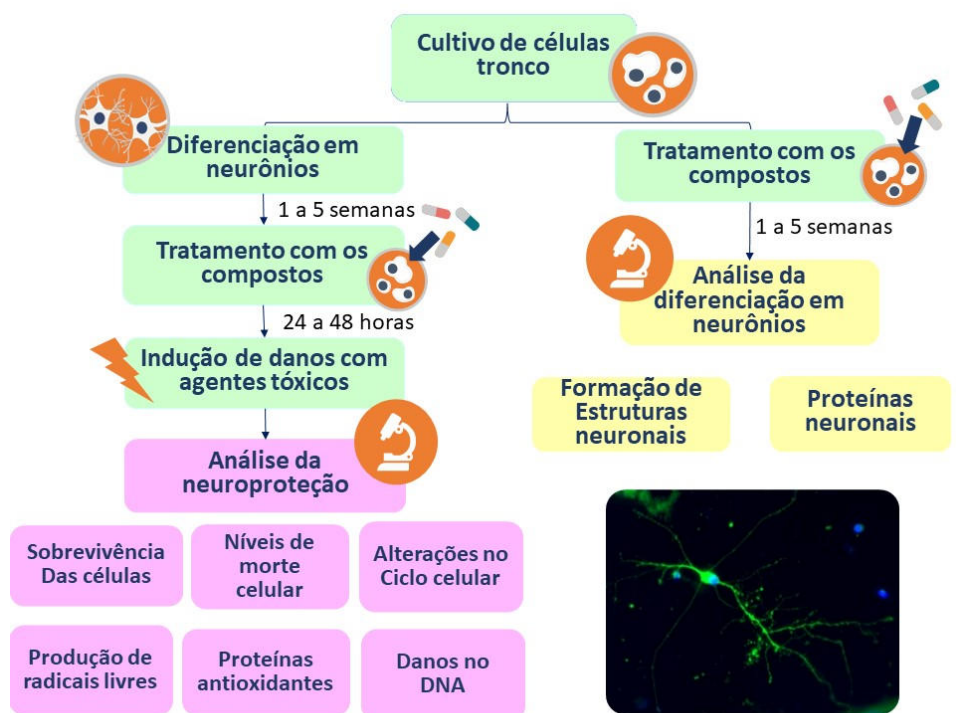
Cultivo de células tronco

Diferenciação em neurônios

1 a 5 semanas

Tratamento com os compostos

24 a 48 horas

Indução de danos com agentes tóxicos

Análise da neuroproteção

Sobrevivência Das células

Níveis de morte celular

Alterações no Ciclo celular

Produção de radicais livres

Proteínas antioxidantes

Danos no DNA

Tratamento com os compostos

1 a 5 semanas

Análise da diferenciação em neurônios

Formação de Estruturas neuronais

Proteínas neuronais